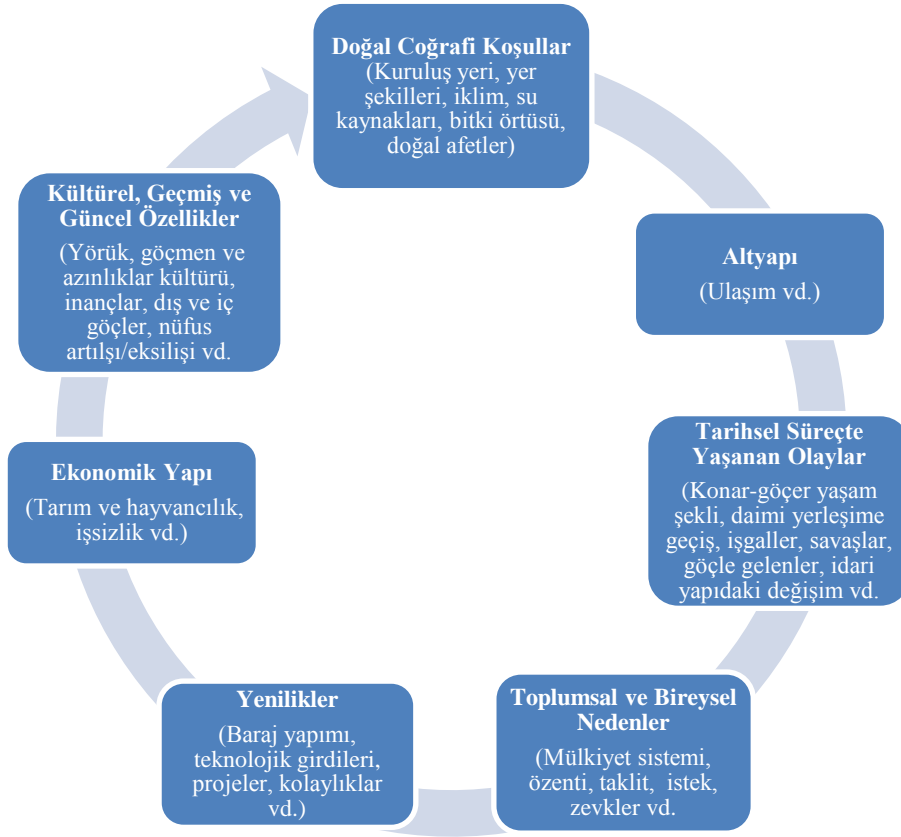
**Doğal Coğrafi Koşullar**
(Kuruluş yeri, yer şekilleri, iklim, su kaynakları, bitki örtüsü, doğal afetler)

**Altyapı**
(Ulaşım vd.)

**Tarihsel Süreçte Yaşanan Olaylar**
(Konar-göçer yaşam şekli, daimi yerleşime geçiş, işgaller, savaşlar, göçle gelenler, idari yapıdaki değişim vd.

**Toplumsal ve Bireysel Nedenler**
(Mülkiyet sistemi, özenti, taklit, istek, zevkler vd.

**Yenilikler**
(Baraj yapımı, teknolojik girdileri, projeler, kolaylıklar vd.)

**Ekonomik Yapı**
(Tarım ve hayvancılık, işsizlik vd.)

**Kültürel, Geçmiş ve Güncel Özellikler**
(Yörük, göçmen ve azınlıklar kültürü, inançlar, dış ve iç göçler, nüfus artılşı/eksilişi vd.